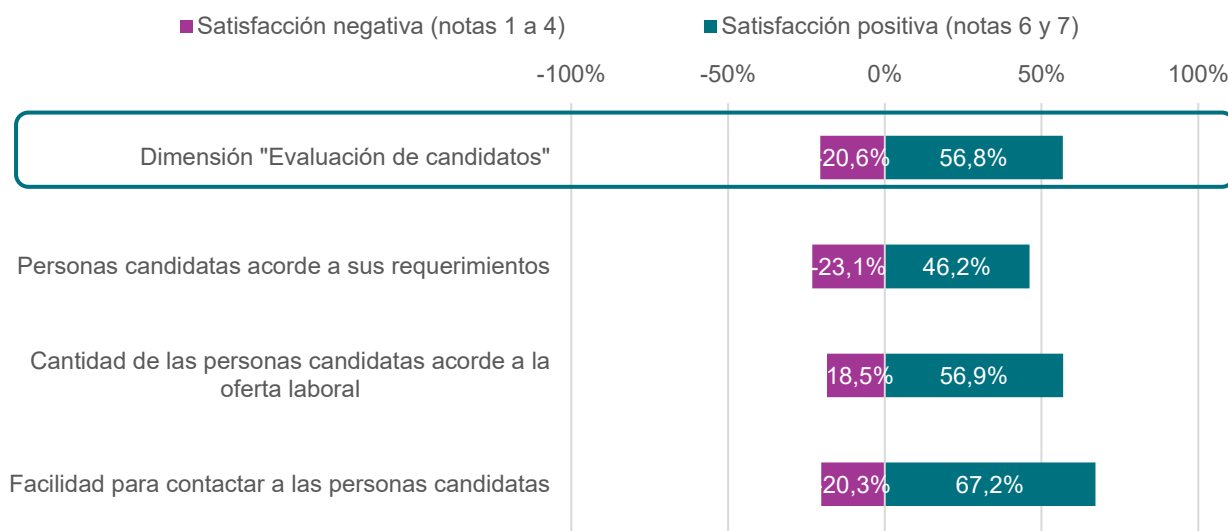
Satisfacción negativa (notas 1 a 4)
Satisfacción positiva (notas 6 y 7)

-100%
-50%
0%
50%
100%

Dimensión "Evaluación de candidatos"
-20,6%
56,8%

Personas candidatas acorde a sus requerimientos
-23,1%
46,2%

Cantidad de las personas candidatas acorde a la oferta laboral
-18,5%
56,9%

Facilidad para contactar a las personas candidatas
-20,3%
67,2%